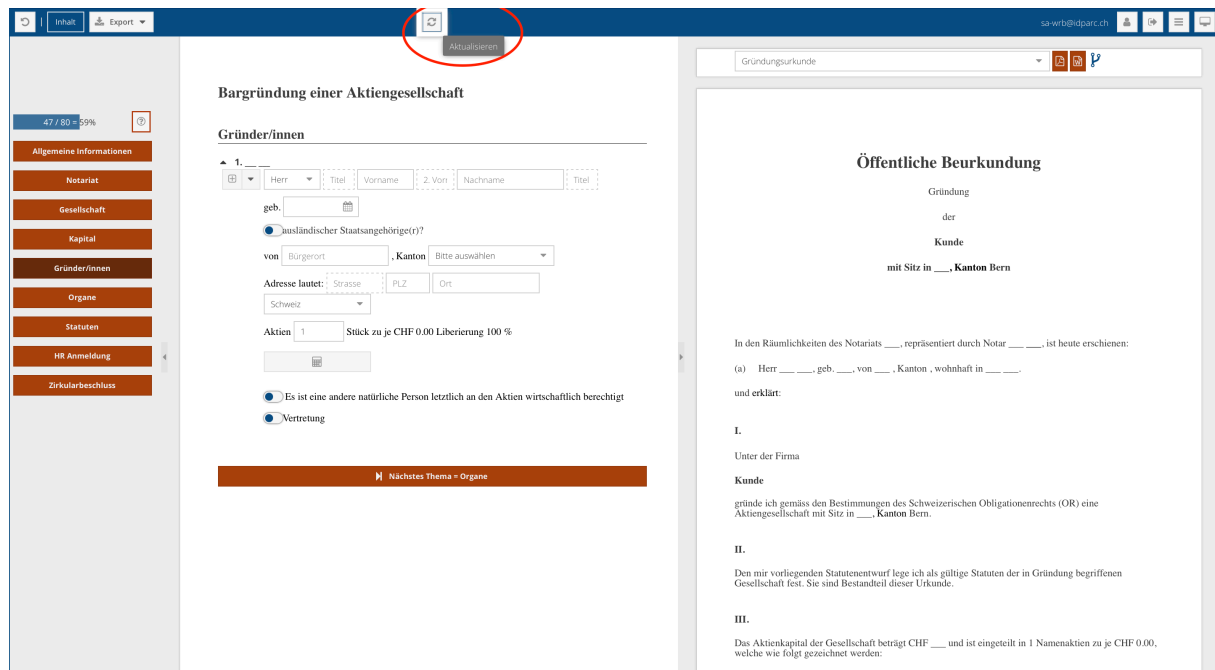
Inhalt Export

Aktualisieren

sa-wrb@idparc.ch

47 / 80 = 59%

Allgemeine Informationen
Notariat
Gesellschaft
Kapital
Gründer/innen
Organe
Statuten
HR Anmeldung
Zirkularbeschluss

Bargründung einer Aktiengesellschaft

Gründer/innen

1. ___ ___

Herr Titel Vorname 2. Vorn Nachname Titel

geb.

ausländischer Staatsangehörige(r)?

von Bürgerort , Kanton Bitte auswählen

Adresse lautet: Strasse PLZ Ort

Schweiz

Aktien 1 Stück zu je CHF 0.00 Liberierung 100 %

Es ist eine andere natürliche Person letztlich an den Aktien wirtschaftlich berechtigt

Vertretung

Nächstes Thema = Organe

Gründungsurkunde

Öffentliche Beurkundung

Gründung

der

Kunde

mit Sitz in ___, Kanton Bern

In den Räumlichkeiten des Notariats ___, repräsentiert durch Notar ___ ___, ist heute erschienen:

(a) Herr ___ ___, geb. ___, von ___ , Kanton , wohnhaft in ___ ___.

und erklärt:

I.

Unter der Firma

Kunde

gründe ich gemäss den Bestimmungen des Schweizerischen Obligationenrechts (OR) eine Aktiengesellschaft mit Sitz in ___, Kanton Bern.

II.

Den mir vorliegenden Statutenentwurf lege ich als gültige Statuten der in Gründung begriffenen Gesellschaft fest. Sie sind Bestandteil dieser Urkunde.

III.

Das Aktienkapital der Gesellschaft beträgt CHF ___ und ist eingeteilt in 1 Namenaktien zu je CHF 0.00, welche wie folgt gezeichnet werden: